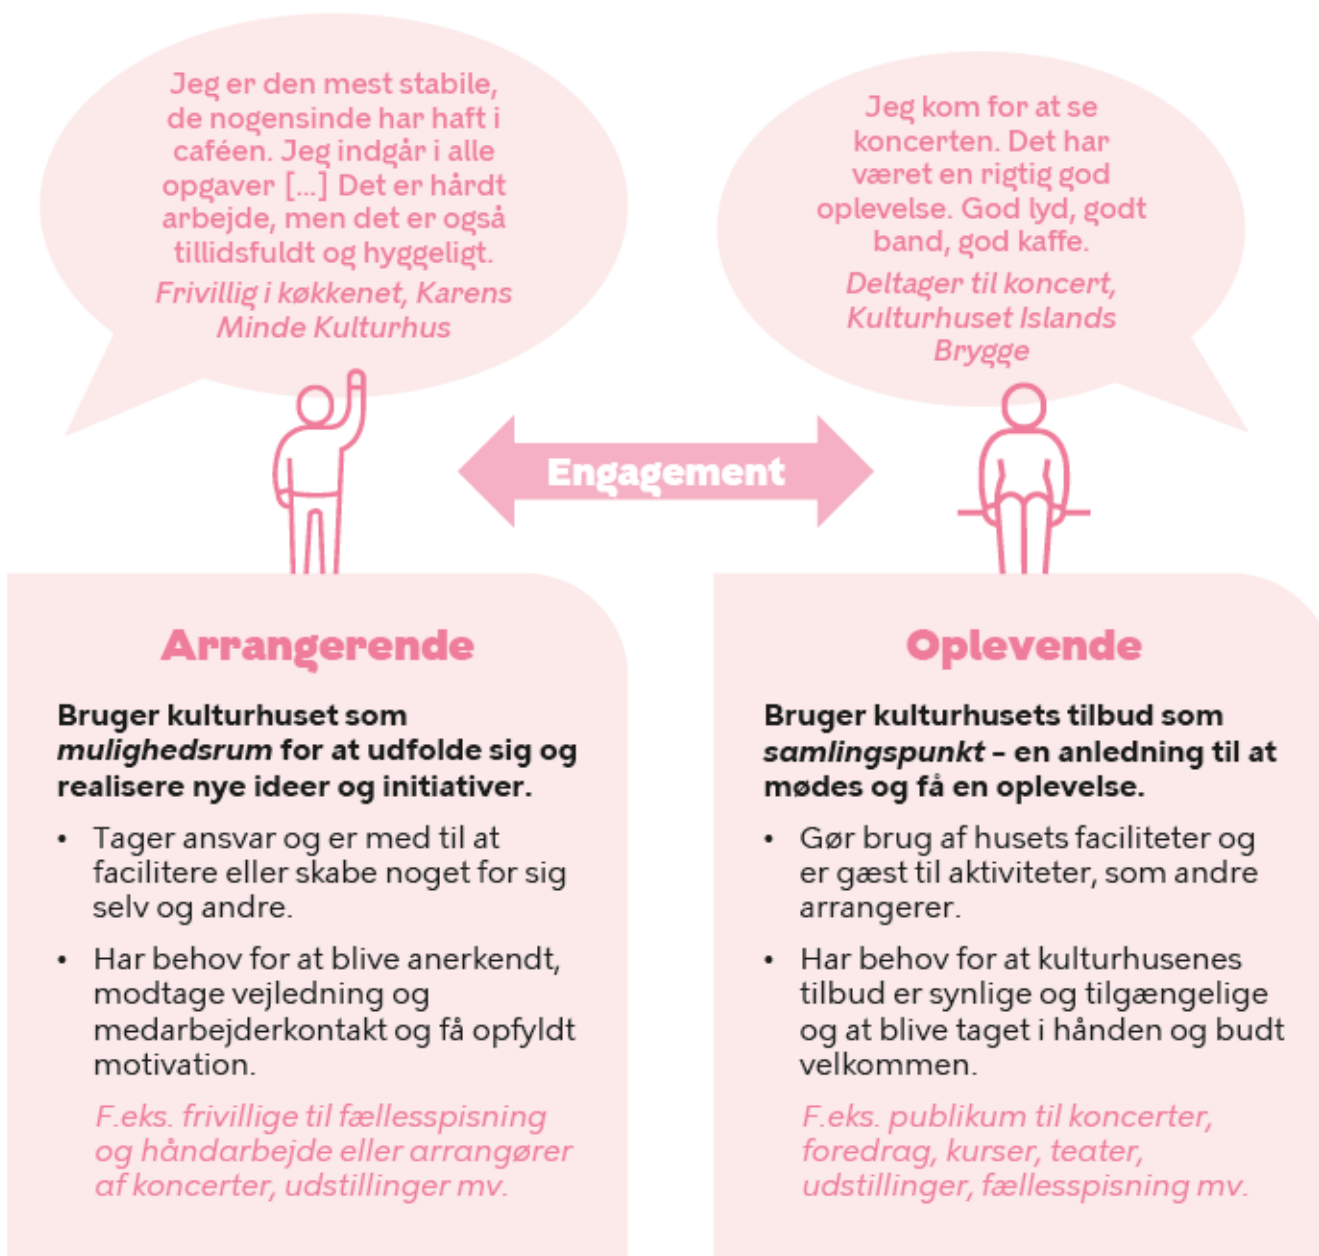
Jeg er den mest stabile, de nogensinde har haft i caféen. Jeg indgår i alle opgaver […] Det er hårdt arbejde, men det er også tillidsfuldt og hyggeligt.

*Frivillig i køkkenet, Karens Minde Kulturhus*

Jeg kom for at se koncerten. Det har været en rigtig god oplevelse. God lyd, godt band, god kaffe.

*Deltager til koncert, Kulturhuset Islands Brygge*

Engagement

**Arrangerende**

**Bruger kulturhuset som *mulighedsrum* for at udfolde sig og realisere nye ideer og initiativer.**

- Tager ansvar og er med til at facilitere eller skabe noget for sig selv og andre.
- Har behov for at blive anerkendt, modtage vejledning og medarbejderkontakt og få opfyldt motivation.

*F.eks. frivillige til fællesspisning og håndarbejde eller arrangører af koncerter, udstillinger mv.*

**Oplevende**

**Bruger kulturhusets tilbud som *samlingspunkt* – en anledning til at mødes og få en oplevelse.**

- Gør brug af husets faciliteter og er gæst til aktiviteter, som andre arrangerer.
- Har behov for at kulturhusenes tilbud er synlige og tilgængelige og at blive taget i hånden og budt velkommen.

*F.eks. publikum til koncerter, foredrag, kurser, teater, udstillinger, fællesspisning mv.*